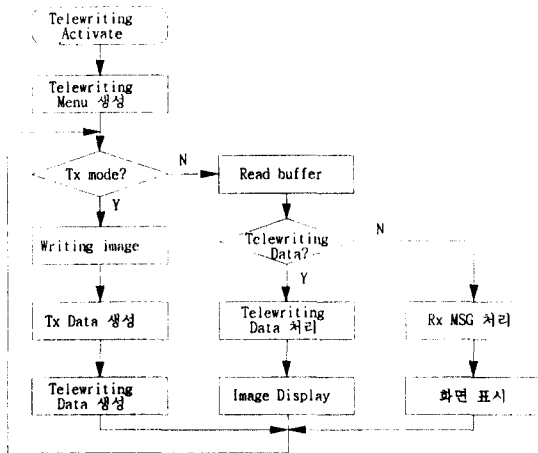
Telewriting Activate

Telewriting Menu 생성

Tx mode?

N

Y

Read buffer

Writing image

Telewriting Data?

N

Y

Tx Data 생성

Telewriting Data 처리

Rx MSG 처리

Telewriting Data 생성

Image Display

화면 표시